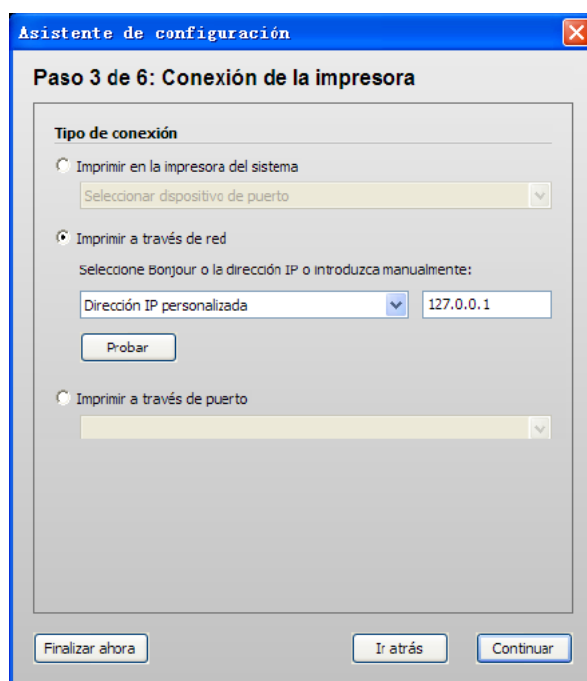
Asistente de configuración

Paso 3 de 6: Conexión de la impresora

Tipo de conexión

Imprimir en la impresora del sistema

Seleccionar dspositivo de puerto

Imprimir a través de red

Seleccione Bonjour o la dirección IP o introduzca manualmente:

Dirección IP personalizada

127.0.0.1

Probar

Imprimir a través de puerto

Finalizar ahora

Ir atrás

Continuar